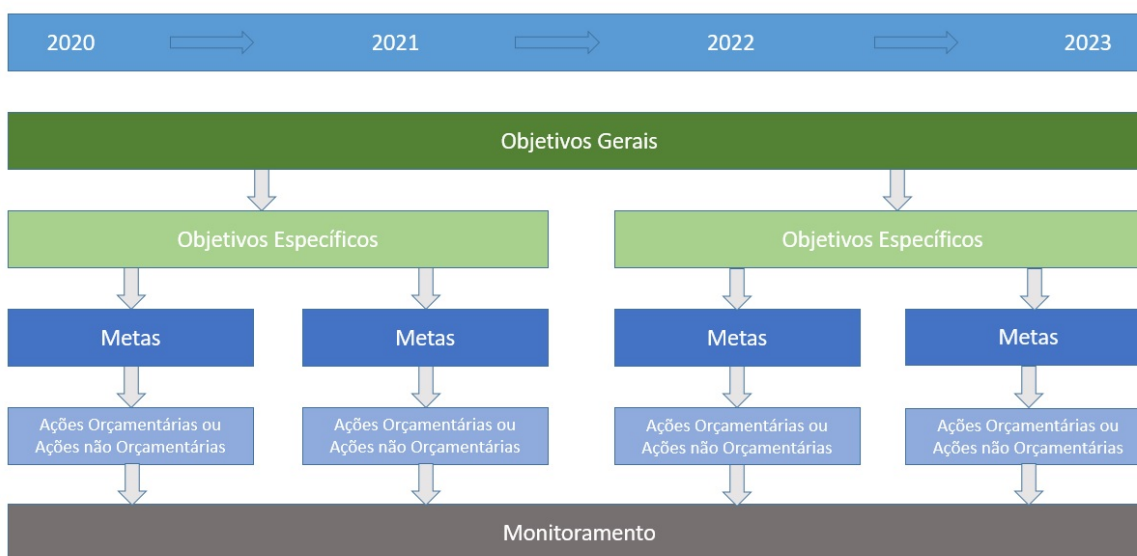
2020 2021 2022 2023

Objetivos Gerais

Objetivos Específicos

Objetivos Específicos

Metas

Metas

Metas

Metas

Ações Orçamentárias ou Ações não Orçamentárias

Ações Orçamentárias ou Ações não Orçamentárias

Ações Orçamentárias ou Ações não Orçamentárias

Ações Orçamentárias ou Ações não Orçamentárias

Monitoramento